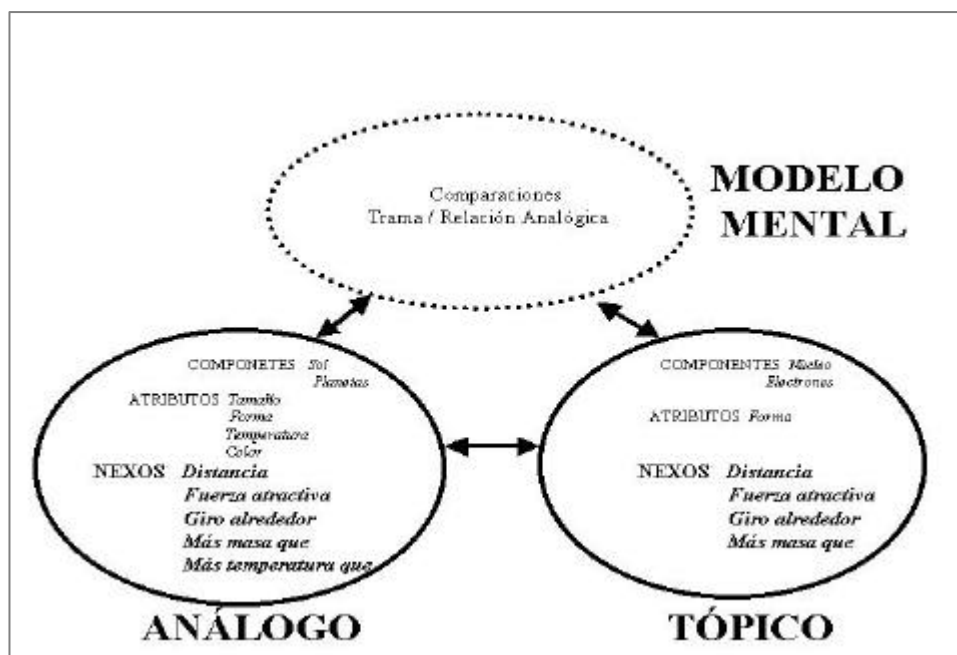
Comparaciones
Trama / Relación Analógica

MODELO
MENTAL

COMPONETES Sol
Planetas

ATRIBUTOS Tamaño
Forma
Temperatura
Color

NEXOS Distancia
Fuerza atractiva
Giro alrededor
Más masa que
Más temperatura que

ANÁLOGO

COMPONENTES Núcleo
Electrones

ATRIBUTOS Forma

NEXOS Distancia
Fuerza atractiva
Giro alrededor
Más masa que

TÓPICO